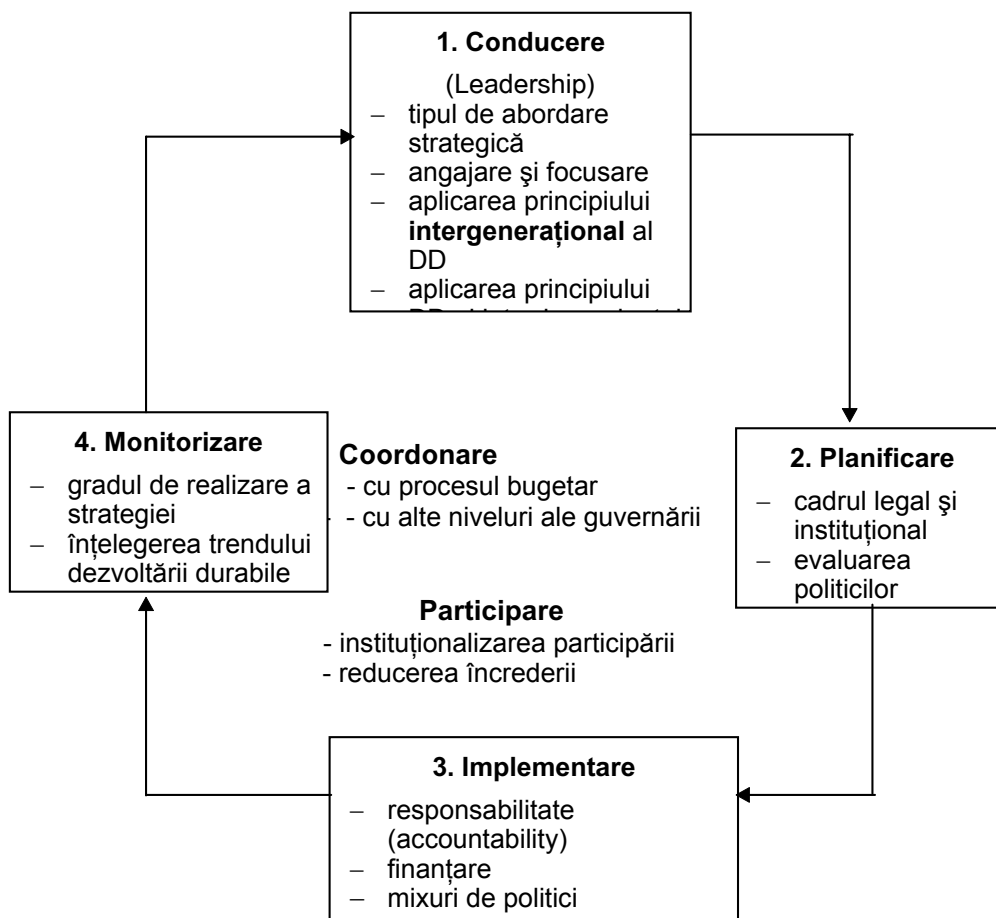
**1. Conducere**

(Leadership)
– tipul de abordare strategică
– angajare şi focusare
– aplicarea principiului **intergenerațional** al DD
– aplicarea principiului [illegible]

**4. Monitorizare**
– gradul de realizare a strategiei
– înțelegerea trendului dezvoltării durabile

**Coordonare**
- cu procesul bugetar
- cu alte niveluri ale guvernării

**2. Planificare**
– cadrul legal şi instituțional
– evaluarea politicilor

**Participare**
- instituționalizarea participării
- reducerea încrederii

**3. Implementare**
– responsabilitate (accountability)
– finanțare
– mixuri de politici